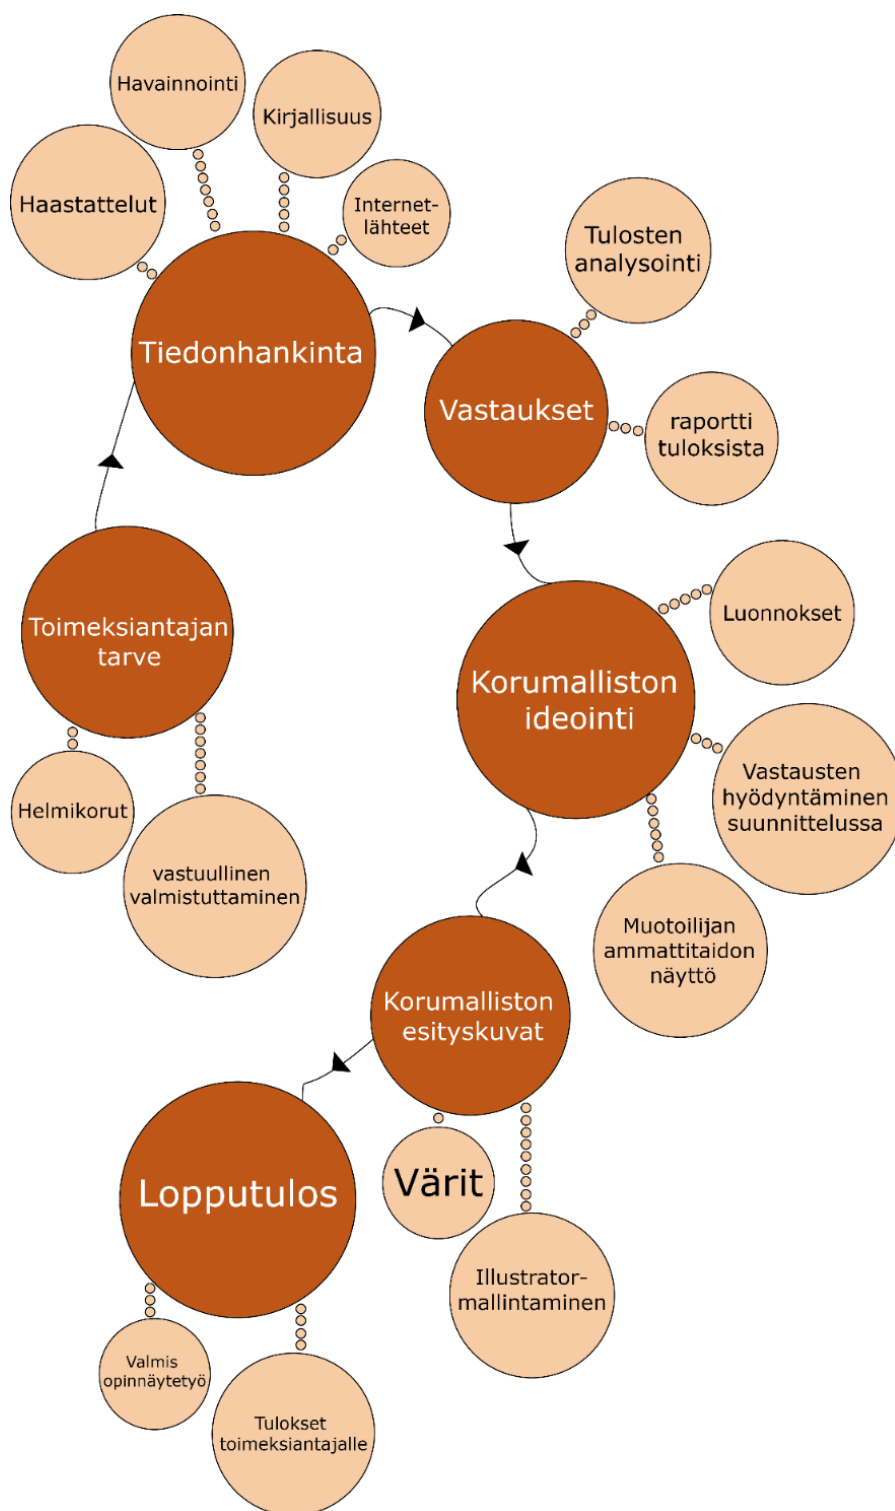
Havainnointi

Kirjallisuus

Haastattelut

Internet-lähteet

Tiedonhankinta

Tulosten analysointi

Vastaukset

raportti tuloksista

Toimeksiantajan tarve

Luonnokset

Korumalliston ideointi

Vastausten hyödyntäminen suunnittelussa

Helmikorut

vastuullinen valmistuttaminen

Muotoilijan ammattitaidon näyttö

Korumalliston esityskuvat

Lopputulos

Värit

Illustrator-mallintaminen

Valmis opinnäytetyö

Tulokset toimeksiantajalle